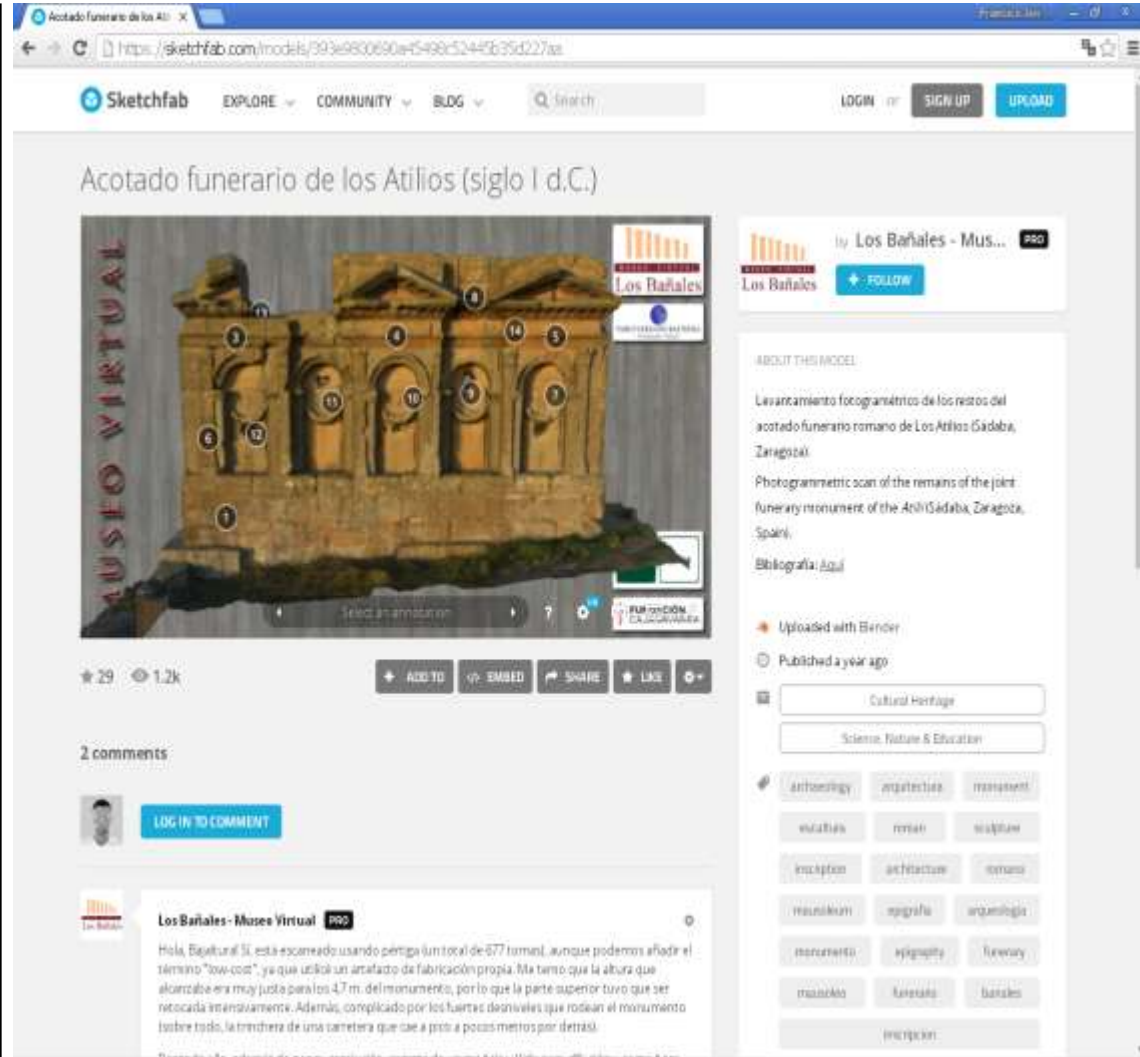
Acotado funerario de los Ati ×

https://sketchfab.com/models/393e9830690a45498c52445b35d227aa

Sketchfab EXPLORE COMMUNITY BLOG Search LOGIN or SIGN UP UPLOAD

Acotado funerario de los Atilios (siglo I d.C.)

MUSEO VIRTUAL

Los Bañales

1 3 4 5 6 7 8 9 10 11 12 13 14

Select an annotation

FUNDACIÓN CAJAGRANADA

★29 👁1.2k

ADD TO EMBED SHARE LIKE

by Los Bañales - Mus... PRO

FOLLOW

ABOUT THIS MODEL

Levantamiento fotogramétrico de los restos del acotado funerario romano de Los Atilios (Sádaba, Zaragoza).

Photogrammetric scan of the remains of the joint funerary monument of the Atilii (Sádaba, Zaragoza, Spain).

Bibliografía: Aquí

Uploaded with Blender

Published a year ago

Cultural Heritage

Science, Nature & Education

archaeology arquitectura monument escultura roman sculpture inscription architecture romano mausoleum epigrafía arqueología monumento epigraphy funerary mausoleo funerario bañales inscripcion

2 comments

LOG IN TO COMMENT

Los Bañales - Museo Virtual PRO

Hola, Bajatural Sí, está escaneado usando pértiga (un total de 677 tomas), aunque podemos añadir el término "low-cost", ya que utilicé un artefacto de fabricación propia. Me temo que la altura que alcanzaba era muy justa para los 4,7 m. del monumento, por lo que la parte superior tuvo que ser retocada intensivamente. Además, complicado por los fuertes desniveles que rodean el monumento (sobre todo, la trinchera de una carretera que cae a pico a pocos metros por detrás).